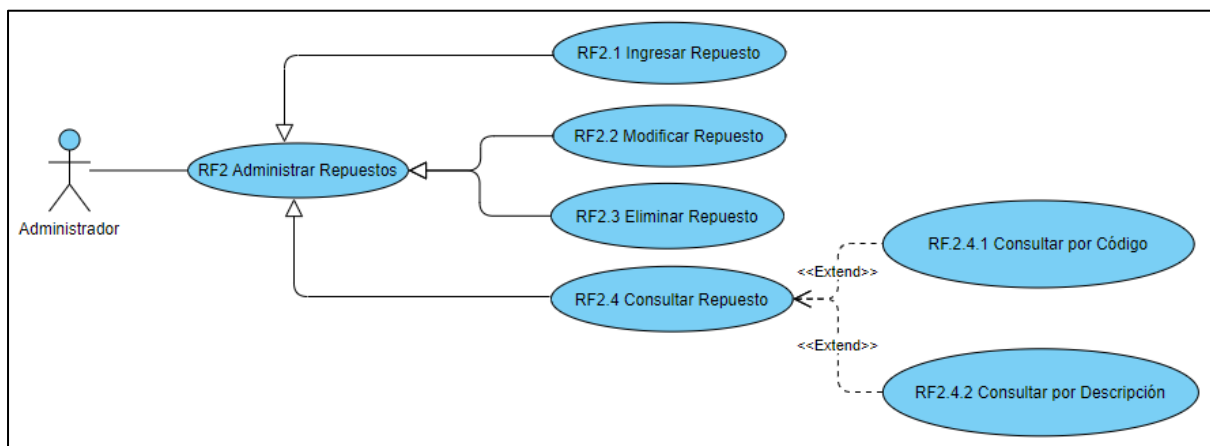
Administrador

RF2 Administrar Repuestos

RF2.1 Ingresar Repuesto

RF2.2 Modificar Repuesto

RF2.3 Eliminar Repuesto

RF2.4 Consultar Repuesto

<<Extend>>

RF.2.4.1 Consultar por Código

<<Extend>>

RF2.4.2 Consultar por Descripción